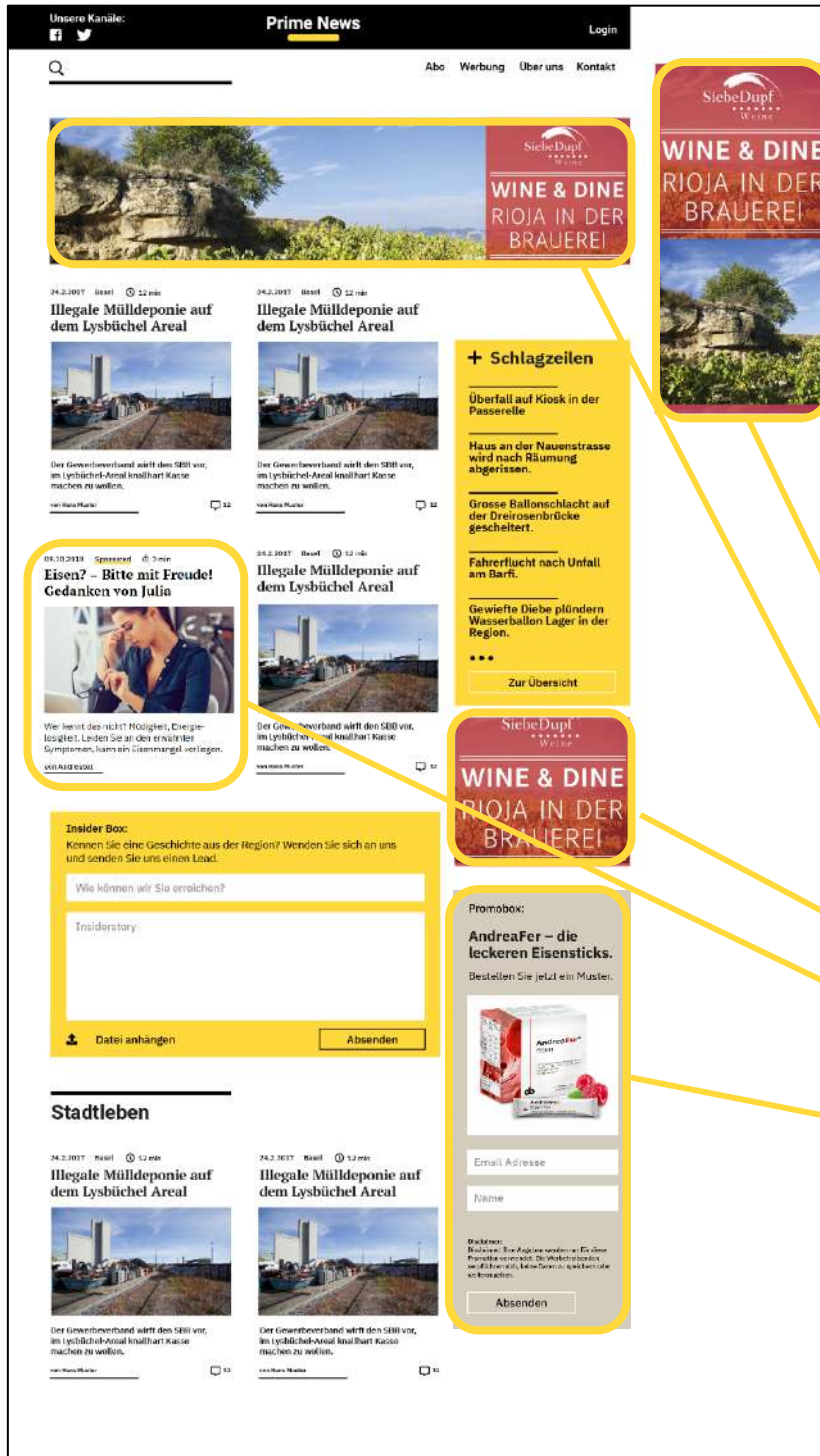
Unsere Kanäle:

Prime News

Login

Abo Werbung Über uns Kontakt

SiebeDupf Weine

WINE & DINE
RIOJA IN DER BRAUEREI

SiebeDupf Weine

WINE & DINE
RIOJA IN DER BRAUEREI

24.2.2017 Basel 12 min
Illegale Mülldeponie auf dem Lysbüchel Areal

Der Gewerbeverband wirft den SBB vor, im Lysbüchel-Areal knallhart Kasse machen zu wollen.

von Hans Muster 12

24.2.2017 Basel 12 min
Illegale Mülldeponie auf dem Lysbüchel Areal

Der Gewerbeverband wirft den SBB vor, im Lysbüchel-Areal knallhart Kasse machen zu wollen.

von Hans Muster 12

+ Schlagzeilen

Überfall auf Kiosk in der Passerelle

Haus an der Nauenstrasse wird nach Räumung abgerissen.

Grosse Ballonschlacht auf der Dreirosenbrücke gescheitert.

Fahrerflucht nach Unfall am Barfi.

Gewiefte Diebe plündern Wasserballon Lager in der Region.

•••

Zur Übersicht

04.10.2018 Sponsored 3 min
Eisen? – Bitte mit Freude! Gedanken von Julia

Wer kennt das nicht? Müdigkeit, Energielosigkeit. Leiden Sie an den erwähnten Symptomen, kann ein Eisenmangel vorliegen.

von AndreaFer

24.2.2017 Basel 12 min
Illegale Mülldeponie auf dem Lysbüchel Areal

Der Gewerbeverband wirft den SBB vor, im Lysbüchel-Areal knallhart Kasse machen zu wollen.

von Hans Muster 12

SiebeDupf Weine

WINE & DINE
RIOJA IN DER BRAUEREI

Insider Box:
Kennen Sie eine Geschichte aus der Region? Wenden Sie sich an uns und senden Sie uns einen Lead.

Wie können wir Sie erreichen?

Insiderstory

Datei anhängen

Absenden

Promobox:

AndreaFer – die leckeren Eisensticks.

Bestellen Sie jetzt ein Muster.

AndreaFer

Email Adresse

Name

Disclaimer:
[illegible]

Absenden

Stadtleben

24.2.2017 Basel 12 min
Illegale Mülldeponie auf dem Lysbüchel Areal

Der Gewerbeverband wirft den SBB vor, im Lysbüchel-Areal knallhart Kasse machen zu wollen.

von Hans Muster 12

24.2.2017 Basel 12 min
Illegale Mülldeponie auf dem Lysbüchel Areal

Der Gewerbeverband wirft den SBB vor, im Lysbüchel-Areal knallhart Kasse machen zu wollen.

von Hans Muster 12